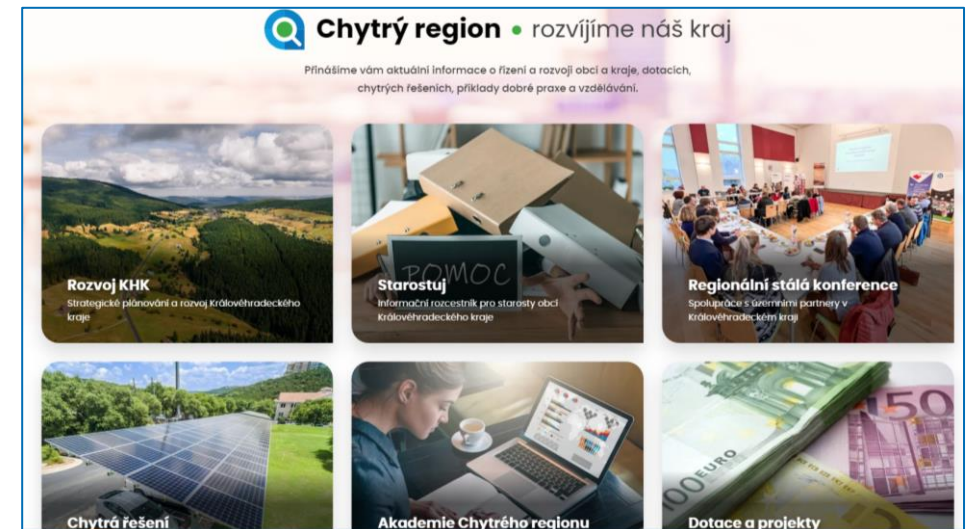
Chytrý region • rozvíjíme náš kraj

Přinášíme vám aktuální informace o řízení a rozvoji obcí a kraje, dotacích, chytrých řešeních, příklady dobré praxe a vzdělávání.

Rozvoj KHK
Strategické plánování a rozvoj Královéhradeckého kraje

POMOC

Starostuj
Informační rozcestník pro starosty obcí Královéhradeckého kraje

Regionální stálá konference
Spolupráce s územními partnery v Královéhradeckém kraji

Chytrá řešení

Akademie Chytrého regionu

100 EURO

150

Dotace a projekty